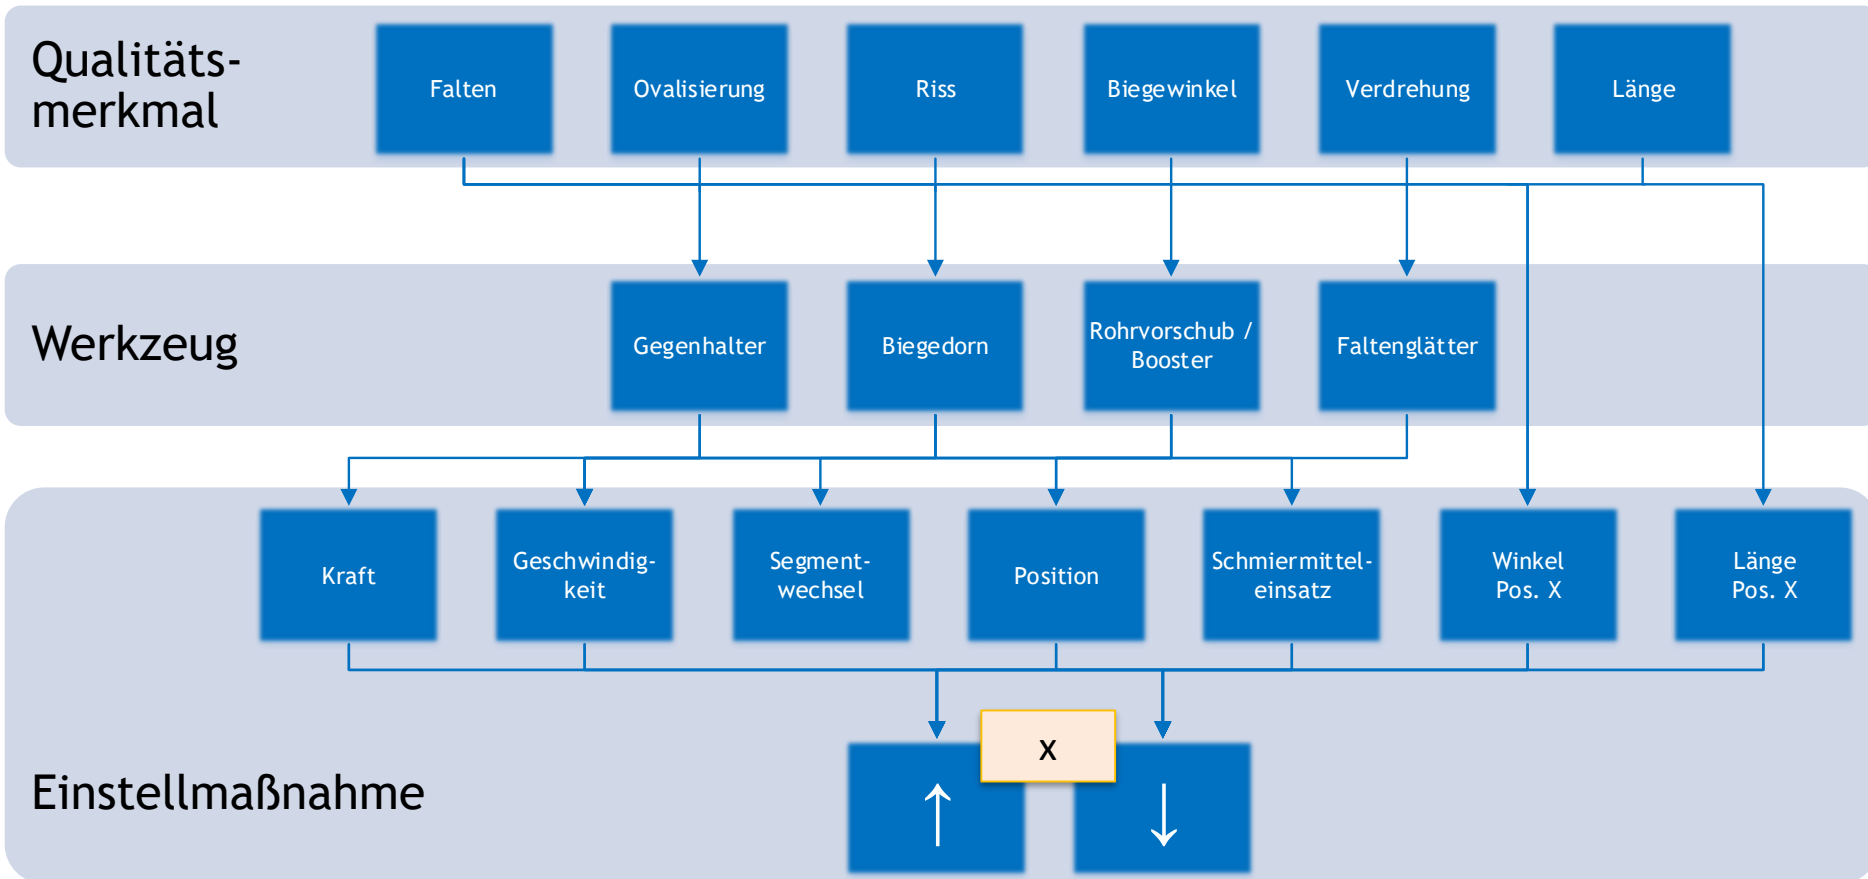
Qualitätsmerkmal

Falten

Ovalisierung

Riss

Biegewinkel

Verdrehung

Länge

Werkzeug

Gegenhalter

Biegedorn

Rohrvorschub / Booster

Faltenglätter

Kraft

Geschwindigkeit

Segmentwechsel

Position

Schmiermitteleinsatz

Winkel Pos. X

Länge Pos. X

Einstellmaßnahme

x

↑

↓